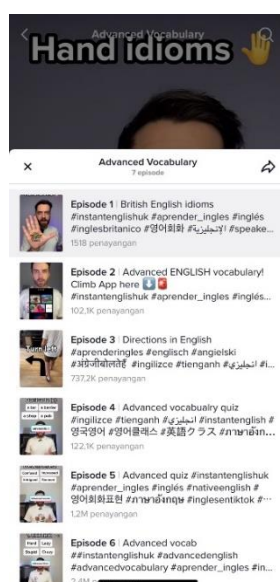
Advanced Vocabulary

Hand idioms

×

Advanced Vocabulary
7 episode

Episode 1 | British English idioms #instantenglishuk #aprender_ingles #inglés #inglesbritanico #영어회화 #إنجليزية #speake...
1518 penayangan

Episode 2 | Advanced ENGLISH vocabulary! Climb App here
#instantenglishuk #aprender_ingles #inglés...
102,1K penayangan

Episode 3 | Directions in English #aprenderingles #englisch #angielski #अंग्रेजीबोलसीखें #ingilizce #tienganh #انجليزي #i...
737,2K penayangan

Episode 4 | Advanced vocabualry quiz #ingilizce #tienganh #انجليزي #instantenglish #영국영어 #영어클래스 #英語クラス #ภาษาอังก...
122,1K penayangan

Episode 5 | Advanced quiz #instantenglishuk #aprender_ingles #inglés #nativeenglish #영어회화표현 #ภาษาอังกฤษ #inglesentiktok #...
1,2M penayangan

Episode 6 | Advanced vocab ##instantenglishuk #advancedenglish #advancedvocabulary #aprender_ingles #in...
2,4M